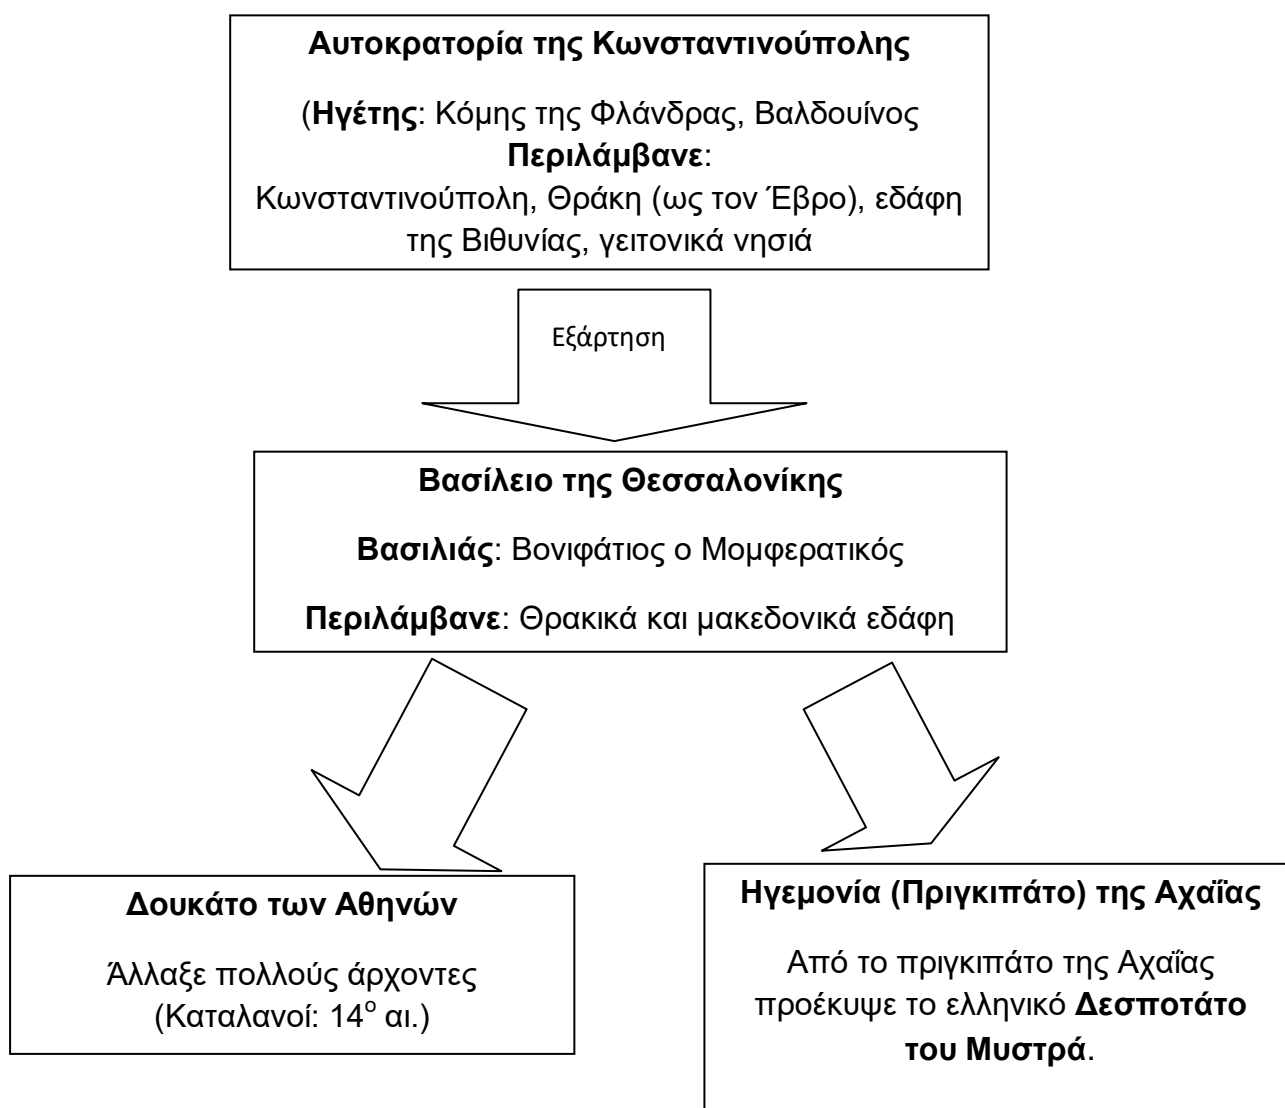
Αυτοκρατορία της Κωνσταντινούπολης

(Ηγέτης: Κόμης της Φλάνδρας, Βαλδουίνος
Περιλάμβανε:
Κωνσταντινούπολη, Θράκη (ως τον Έβρο), εδάφη της Βιθυνίας, γειτονικά νησιά

Εξάρτηση

Βασίλειο της Θεσσαλονίκης

Βασιλιάς: Βονιφάτιος ο Μομφερατικός

Περιλάμβανε: Θρακικά και μακεδονικά εδάφη

Δουκάτο των Αθηνών

Άλλαξε πολλούς άρχοντες (Καταλανοί: $14^{ο}$ αι.)

Ηγεμονία (Πριγκιπάτο) της Αχαΐας

Από το πριγκιπάτο της Αχαΐας προέκυψε το ελληνικό Δεσποτάτο του Μυστρά.